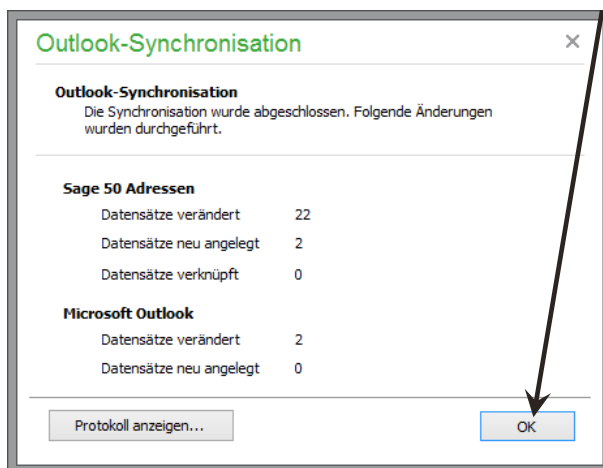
Outlook-Synchronisation
×

Outlook-Synchronisation
Die Synchronisation wurde abgeschlossen. Folgende Änderungen wurden durchgeführt.

Sage 50 Adressen

| Datensätze verändert | 22 |
|---|---|
| Datensätze neu angelegt | 2 |
| Datensätze verknüpft | 0 |

Microsoft Outlook

| Datensätze verändert | 2 |
|---|---|
| Datensätze neu angelegt | 0 |

Protokoll anzeigen...

OK